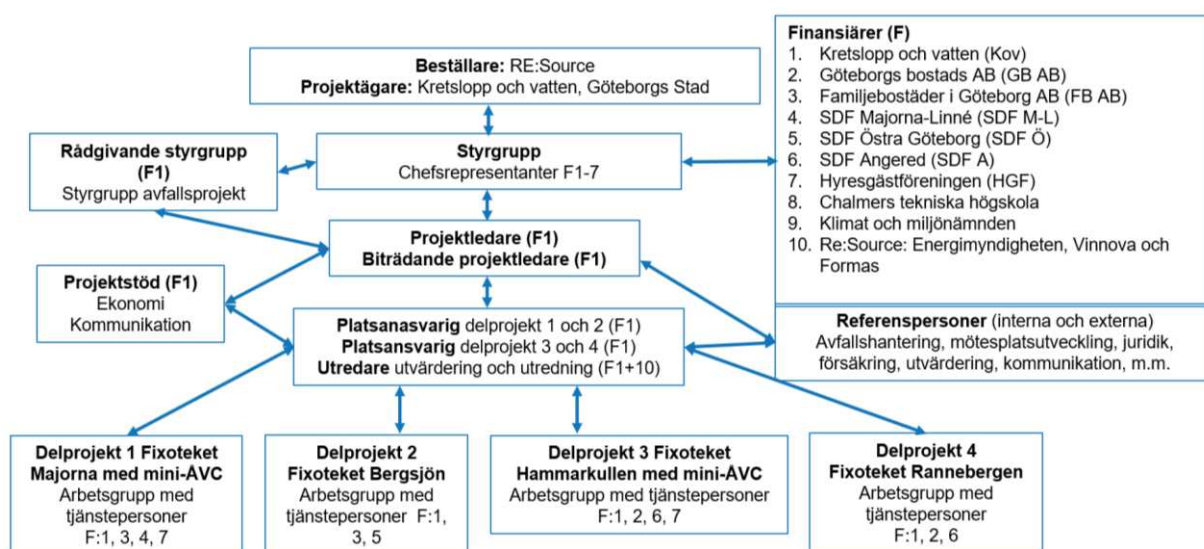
**Beställare:** RE:Source
**Projektägare:** Kretslopp och vatten, Göteborgs Stad

**Finansiärer (F)**
1. Kretslopp och vatten (Kov)
2. Göteborgs bostads AB (GB AB)
3. Familjebostäder i Göteborg AB (FB AB)
4. SDF Majorna-Linné (SDF M-L)
5. SDF Östra Göteborg (SDF Ö)
6. SDF Angered (SDF A)
7. Hyresgästföreningen (HGF)
8. Chalmers tekniska högskola
9. Klimat och miljönämnden
10. Re:Source: Energimyndigheten, Vinnova och Formas

**Rådgivande styrgrupp (F1)**
Styrgrupp avfallsprojekt

**Styrgrupp**
Chefsrepresentanter F1-7

**Projektledare (F1)**
**Biträdande projektledare (F1)**

**Projektstöd (F1)**
Ekonomi
Kommunikation

**Platsanasvarig** delprojekt 1 och 2 (F1)
**Platsansvarig** delprojekt 3 och 4 (F1)
**Utredare** utvärdering och utredning (F1+10)

**Referenspersoner** (interna och externa)
Avfallshantering, mötesplatsutveckling, juridik, försäkring, utvärdering, kommunikation, m.m.

**Delprojekt 1 Fixoteket Majorna med mini-ÅVC**
Arbetsgrupp med tjänstepersoner
F:1, 3, 4, 7

**Delprojekt 2 Fixoteket Bergsjön**
Arbetsgrupp med tjänstepersoner F:1, 3, 5

**Delprojekt 3 Fixoteket Hammarkullen med mini-ÅVC**
Arbetsgrupp med tjänstepersoner
F:1, 2, 6, 7

**Delprojekt 4 Fixoteket Rannebergen**
Arbetsgrupp med tjänstepersoner
F:1, 2, 6